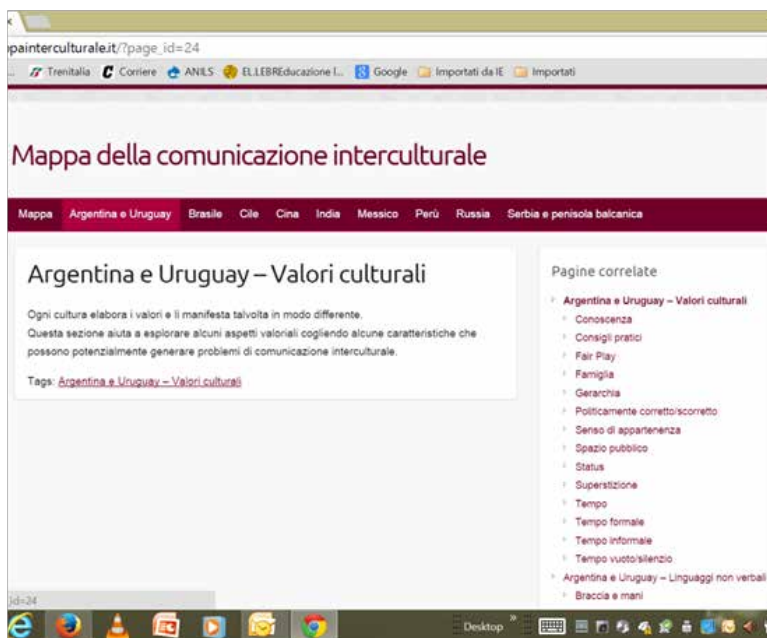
x

painterculturale.it/?page_id=24

Trenitalia Corriere ANILS ELLEBREducazione l... Google Importati da IE Importati

Mappa della comunicazione interculturale

Mappa Argentina e Uruguay Brasile Cile Cina India Messico Perù Russia Serbia e penisola balcanica

Argentina e Uruguay – Valori culturali

Ogni cultura elabora i valori e li manifesta talvolta in modo differente.
Questa sezione aiuta a esplorare alcuni aspetti valoriali cogliendo alcune caratteristiche che possono potenzialmente generare problemi di comunicazione interculturale.

Tags: Argentina e Uruguay – Valori culturali

Pagine correlate

Argentina e Uruguay – Valori culturali
Conoscenza
Consigli pratici
Fair Play
Famiglia
Gerarchia
Politicamente corretto/scorretto
Senso di appartenenza
Spazio pubblico
Status
Superstizione
Tempo
Tempo formale
Tempo informale
Tempo vuoto/silenzio
Argentina e Uruguay – Linguaggi non verbali
Braccia e mani

id=24

Desktop